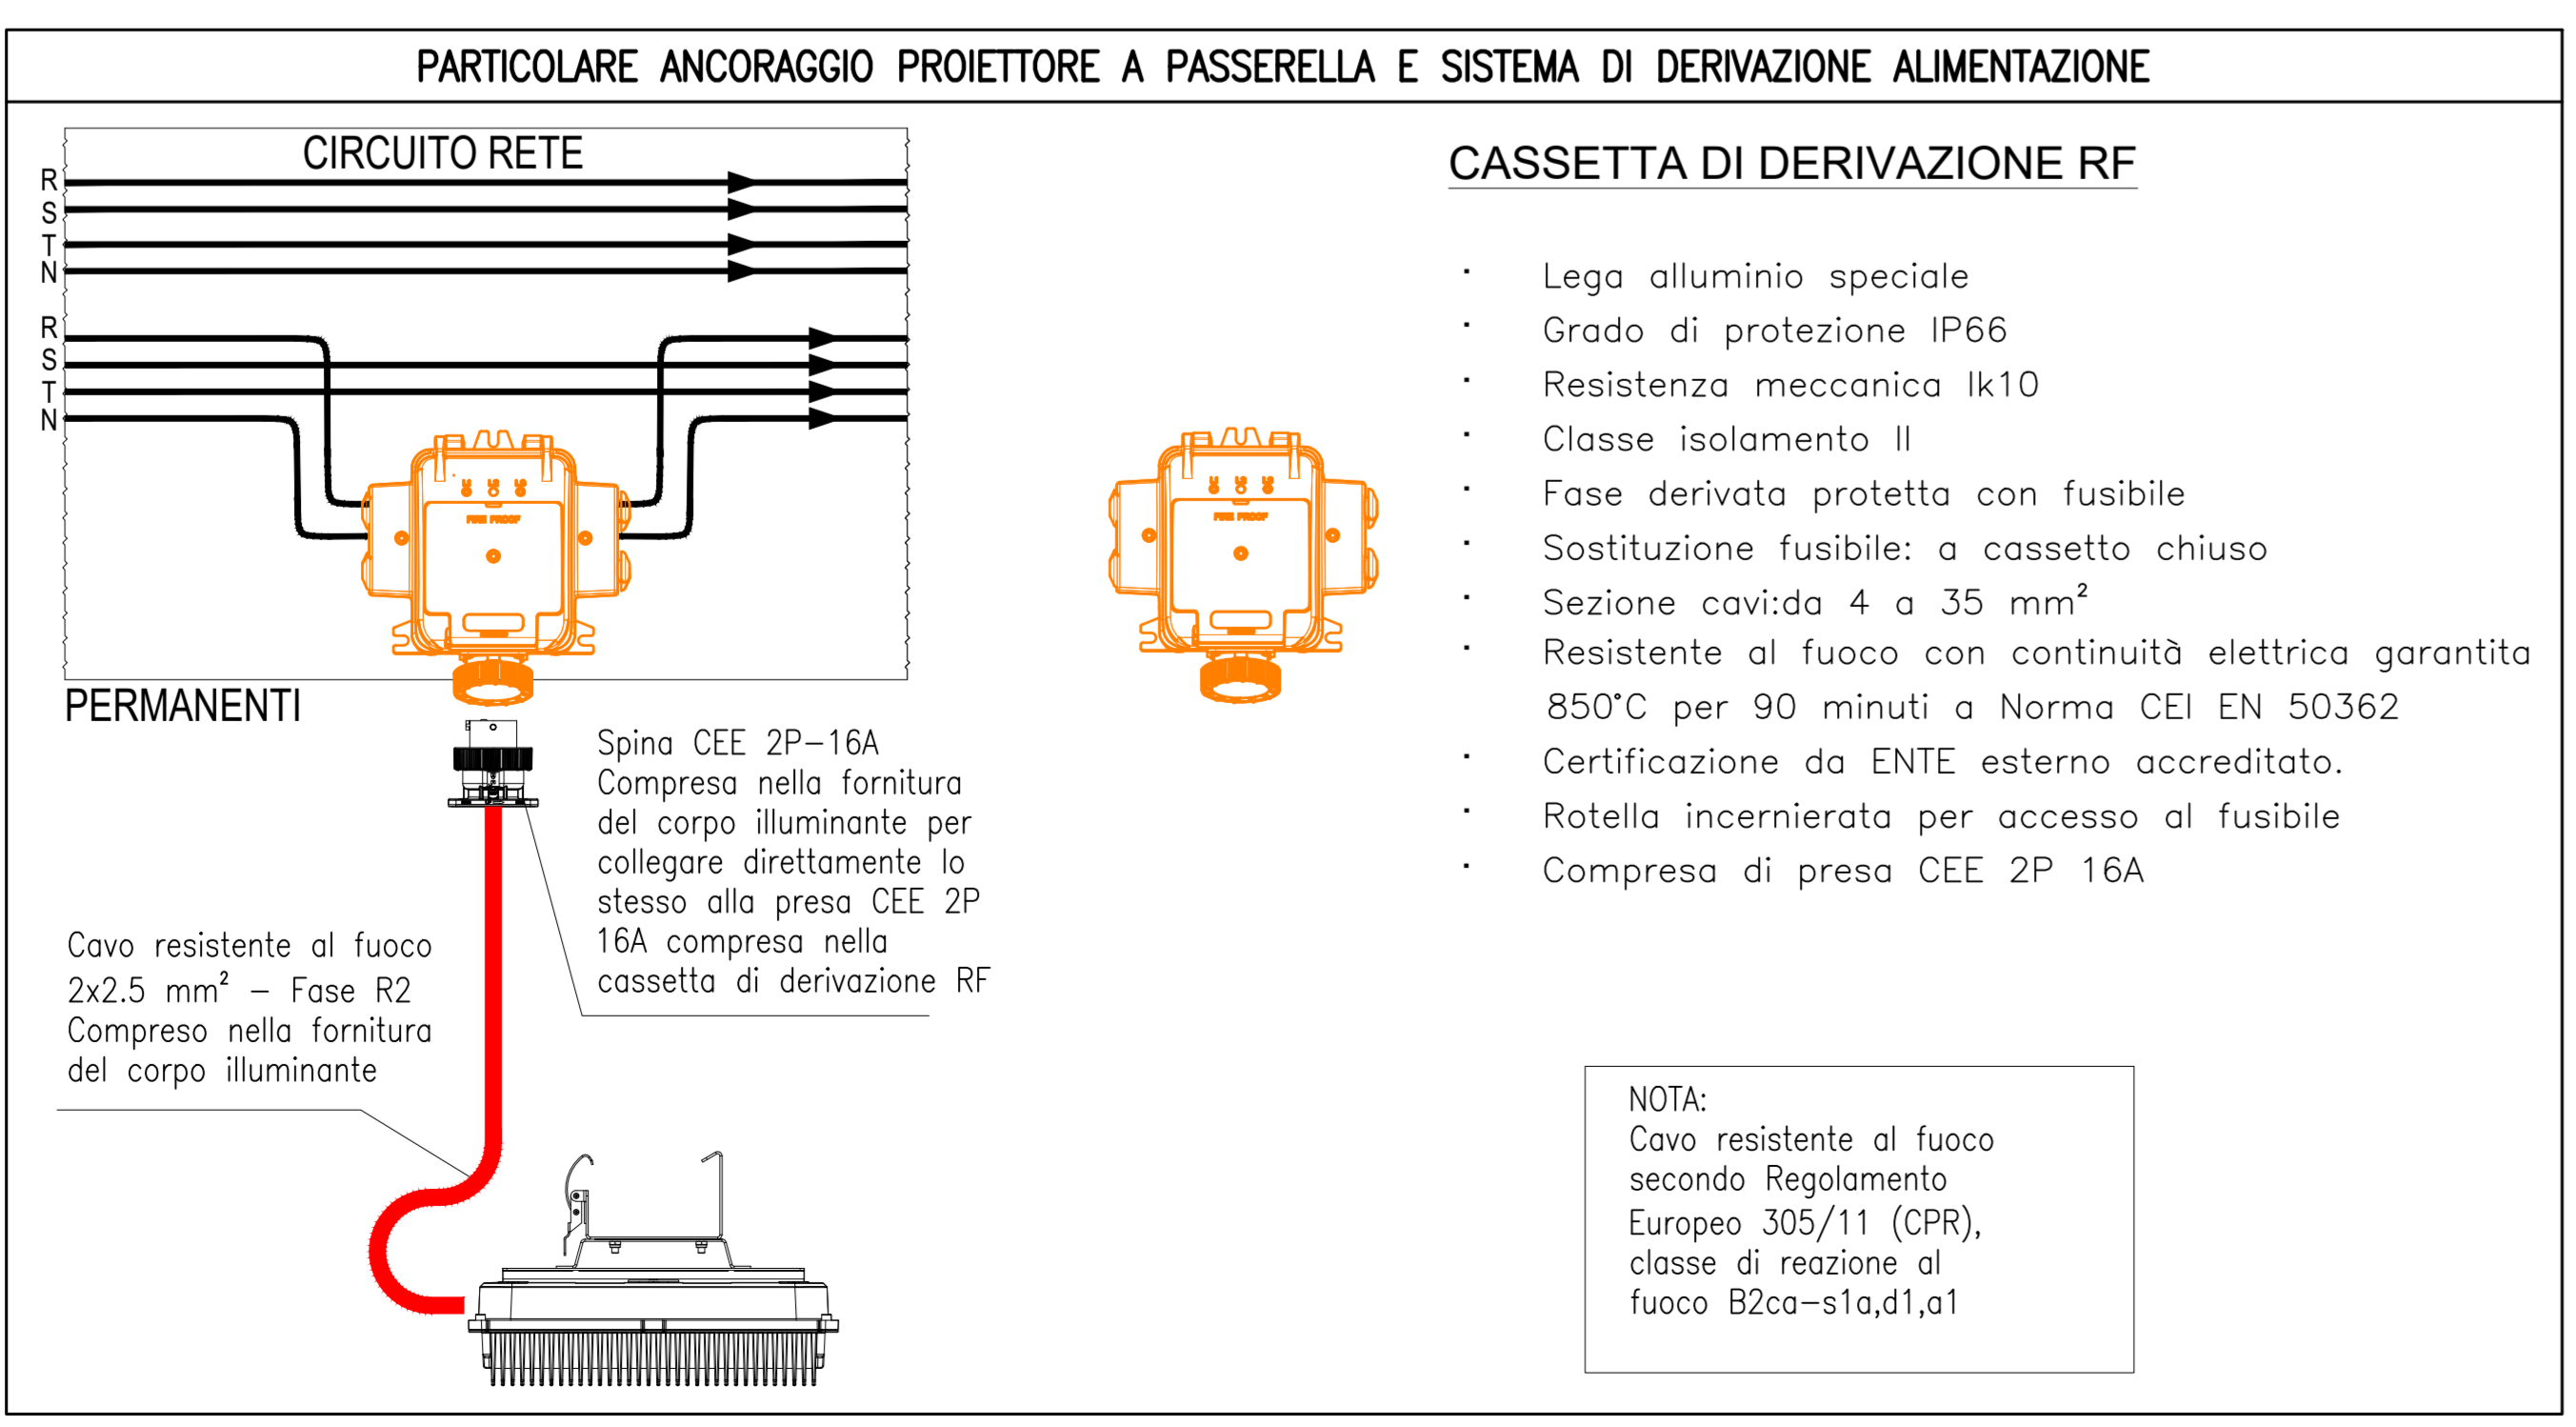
PARTICOLARE ANCORAGGIO PROIETTORE A PASSERELLA E SISTEMA DI DERIVAZIONE ALIMENTAZIONE

CIRCUITO RETE

R
S
T
N

R
S
T
N

FIRE PROOF

PERMANENTI

Spina CEE 2P–16A Compresa nella fornitura del corpo illuminante per collegare direttamente lo stesso alla presa CEE 2P 16A compresa nella cassetta di derivazione RF

Cavo resistente al fuoco $2x2.5$ mm$^2$ – Fase R2 Compreso nella fornitura del corpo illuminante

FIRE PROOF

CASSETTA DI DERIVAZIONE RF

· Lega alluminio speciale
· Grado di protezione IP66
· Resistenza meccanica Ik10
· Classe isolamento II
· Fase derivata protetta con fusibile
· Sostituzione fusibile: a cassetto chiuso
· Sezione cavi:da 4 a 35 mm$^2$
· Resistente al fuoco con continuità elettrica garantita 850°C per 90 minuti a Norma CEI EN 50362
· Certificazione da ENTE esterno accreditato.
· Rotella incernierata per accesso al fusibile
· Compresa di presa CEE 2P 16A

NOTA:
Cavo resistente al fuoco secondo Regolamento Europeo 305/11 (CPR), classe di reazione al fuoco B2ca–s1a,d1,a1